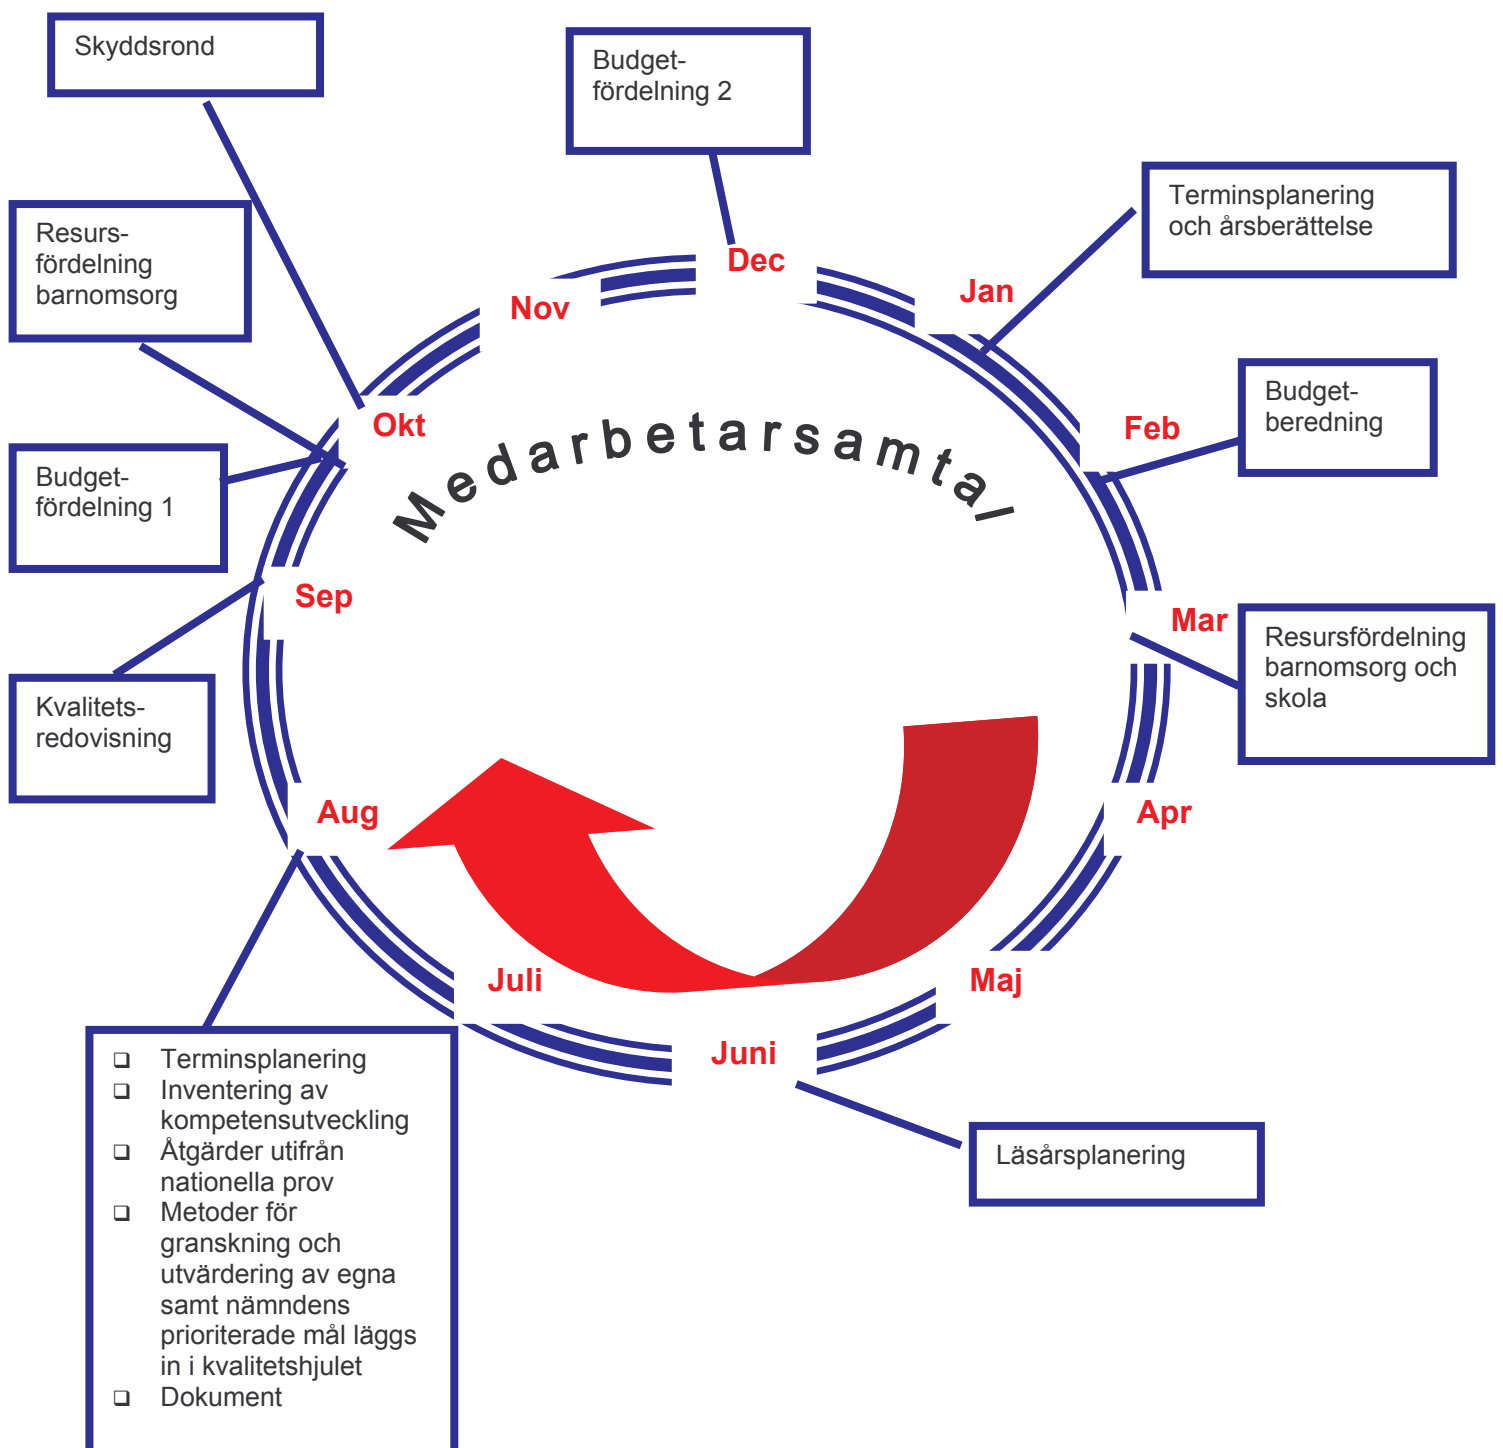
Skyddsrond

Budget-
fördelning 2

Terminsplanering och årsberättelse

Resurs-
fördelning barnomsorg

Budget-
beredning

Budget-
fördelning 1

Kvalitets-
redovisning

Resursfördelning barnomsorg och skola

Dec

Nov

Jan

Okt

Feb

Medarbetarsamtal

Sep

Mar

Aug

Apr

Juli

Maj

Juni

- Terminsplanering
- Inventering av kompetensutveckling
- Åtgärder utifrån nationella prov
- Metoder för granskning och utvärdering av egna samt nämndens prioriterade mål läggs in i kvalitetshjulet
- Dokument

Läsårsplanering